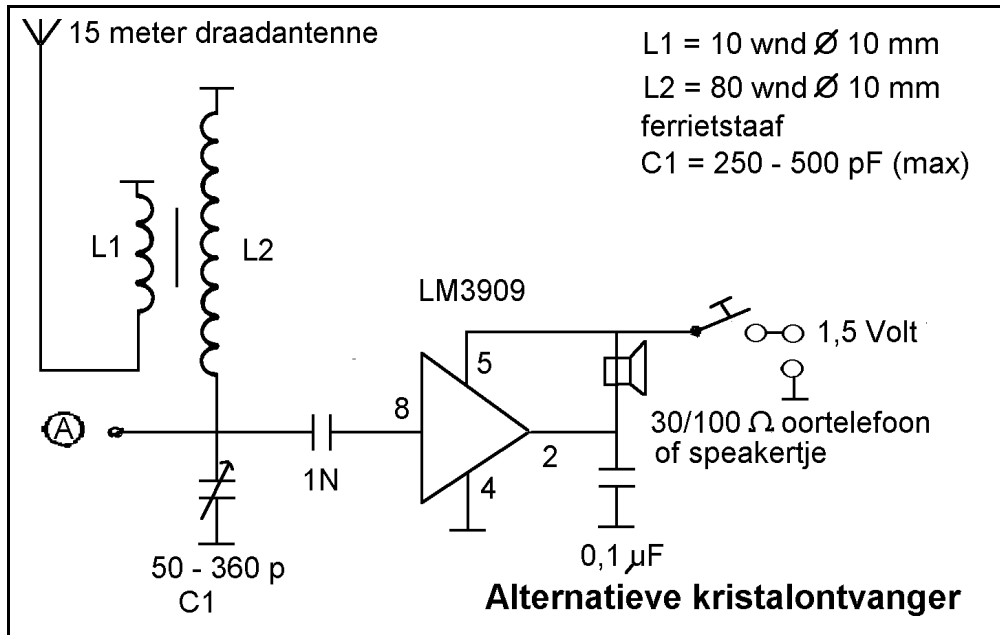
15 meter draadantenne

L1 = 10 wnd Ø 10 mm
L2 = 80 wnd Ø 10 mm
ferrietstaaf
C1 = 250 - 500 pF (max)

L1

L2

LM3909

1,5 Volt

5

8

A

1N

2

4

30/100 Ω oortelefoon
of speakertje

50 - 360 p
C1

0,1 μF

Alternatieve kristalontvanger